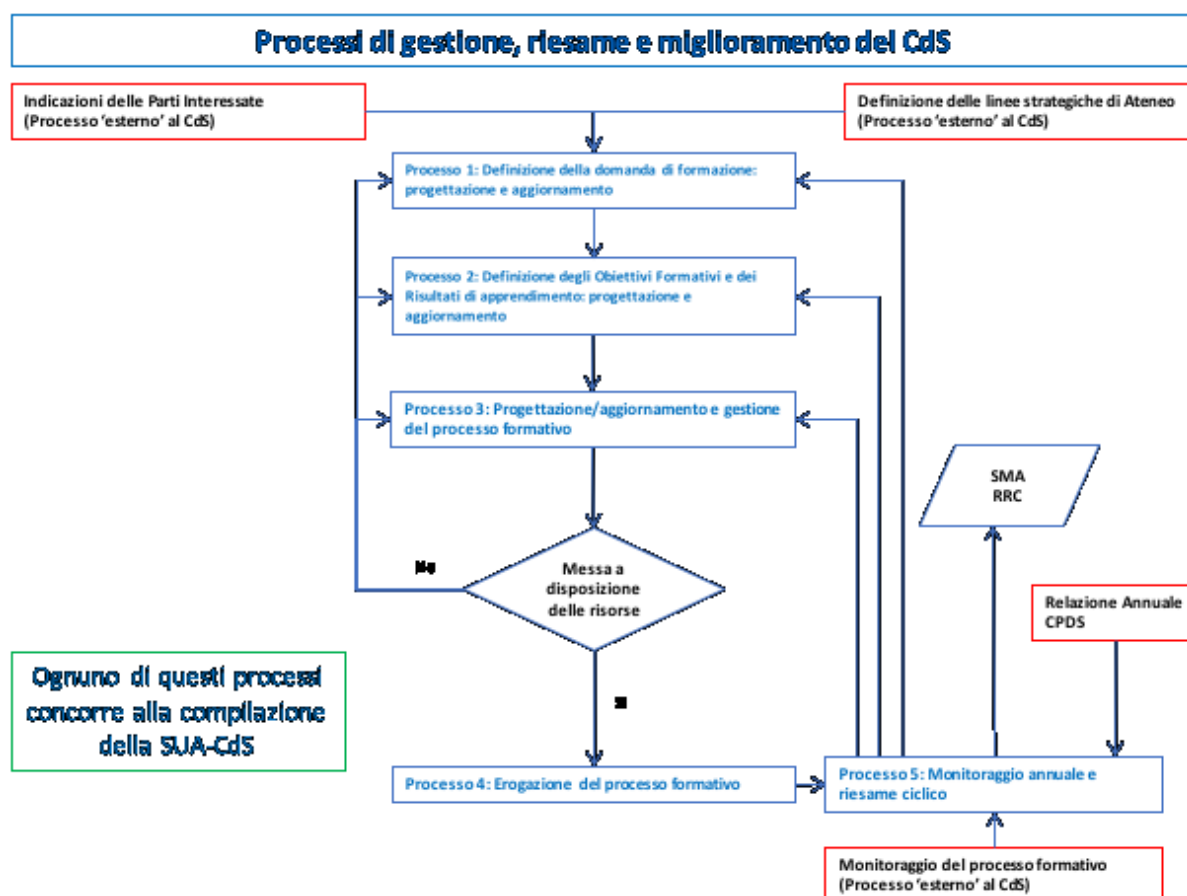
Processi di gestione, riesame e miglioramento del CdS

Indicazioni delle Parti Interessate
(Processo 'esterno' al CdS)

Definizione delle linee strategiche di Ateneo
(Processo 'esterno' al CdS)

Processo 1: Definizione della domanda di formazione: progettazione e aggiornamento

Processo 2: Definizione degli Obiettivi Formativi e dei Risultati di apprendimento: progettazione e aggiornamento

Processo 3: Progettazione/aggiornamento e gestione del processo formativo

SMA
RRC

No

Messa a disposizione delle risorse

Relazione Annuale
CPDS

Ognuno di questi processi concorre alla compilazione della SUA-CdS

Si

Processo 4: Erogazione del processo formativo

Processo 5: Monitoraggio annuale e riesame ciclico

Monitoraggio del processo formativo
(Processo 'esterno' al CdS)